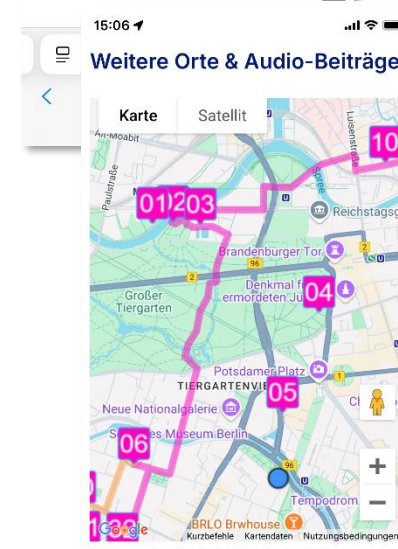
15:06

Weitere Orte & Audio-Beiträge

Karte
Satellit

Alt-Moabit
Paulstraße
Luisenstraße
01
02
03
10
Reichstagsg
Brandenburger Tor
Denkmal f
ermordeten Ju
04
Großer Tiergarten
Potsdamer Platz
TIERGARTENVIE
05
Neue Nationalgalerie
06
S Museum Berlin
Tempodrom
BRLO Brwhouse
Google
Kurzbefehle
Kartendaten
Nutzungsbedingungen
+
−
2
96
1